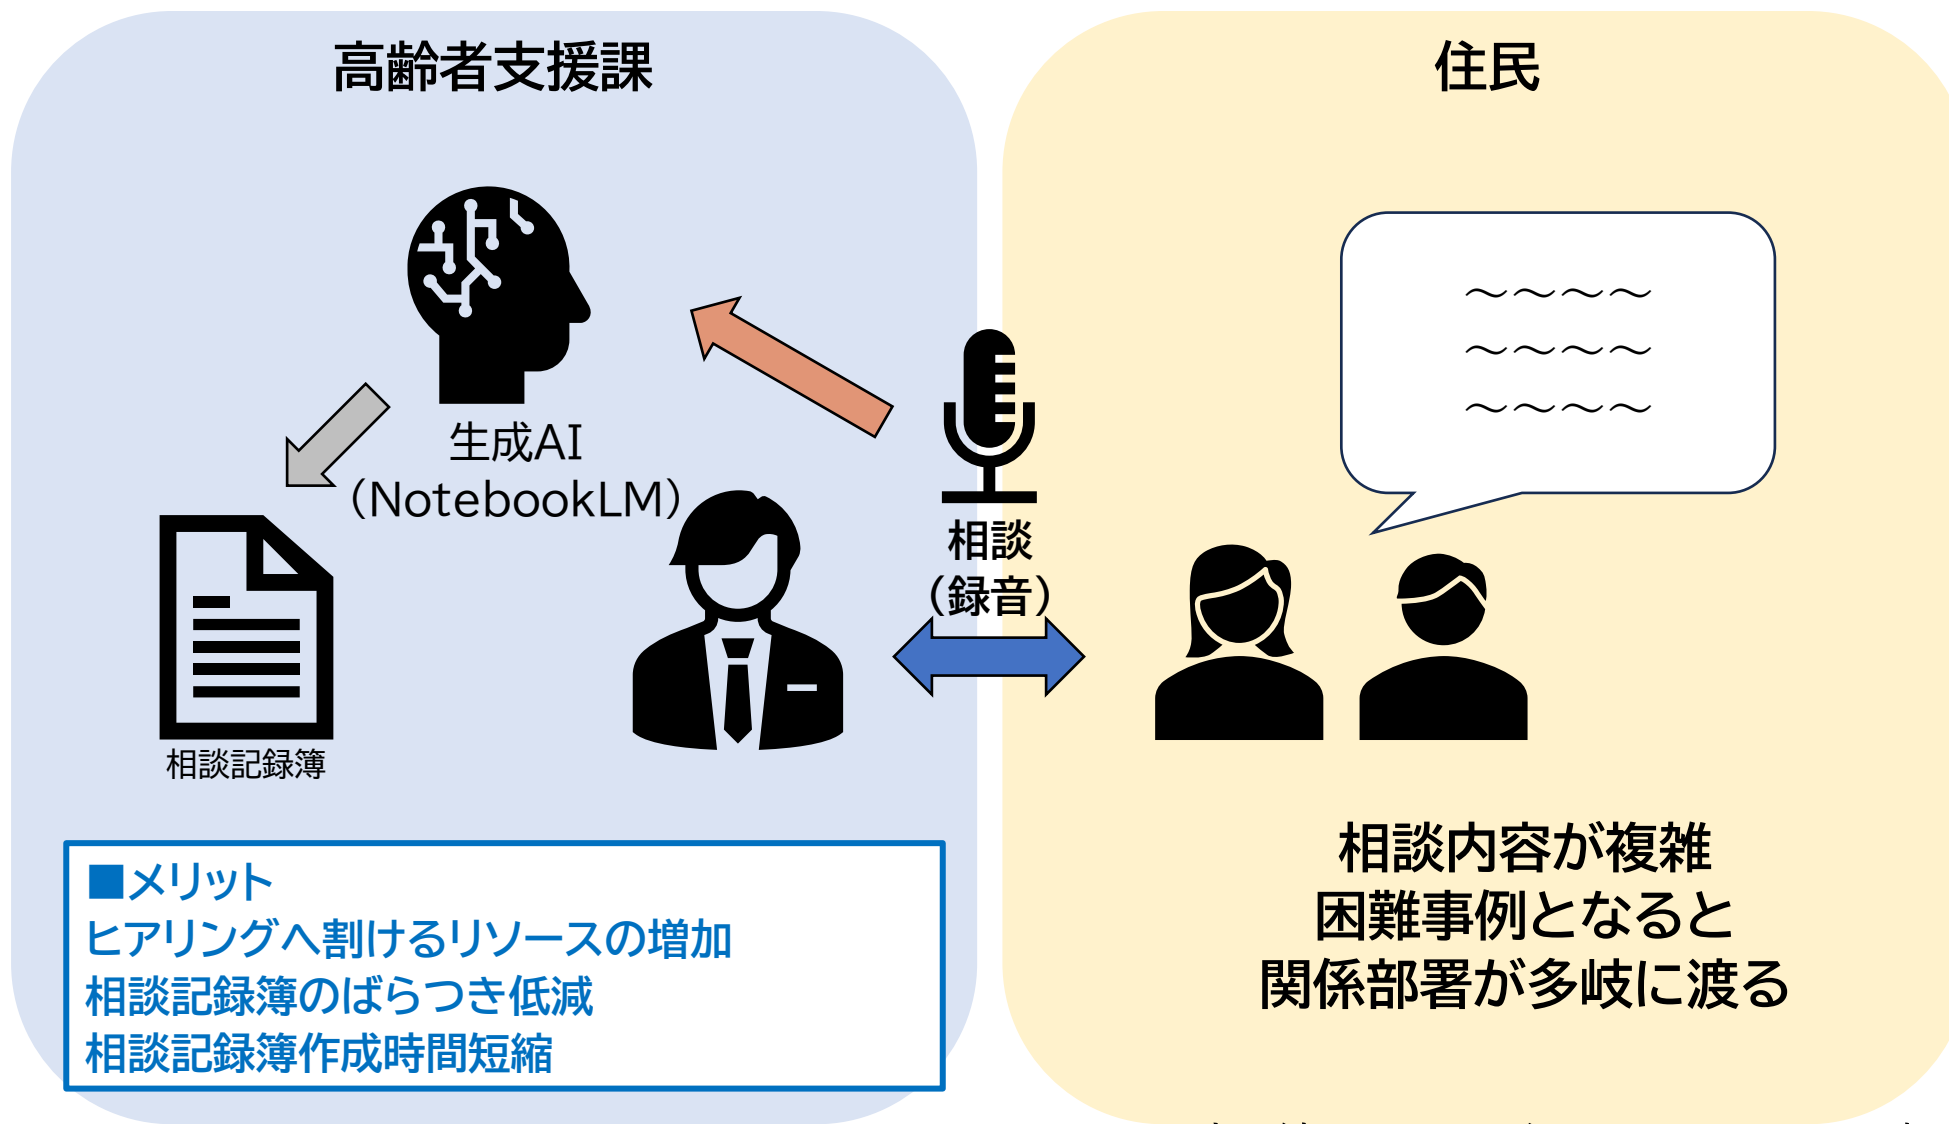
高齢者支援課

住民

生成AI
(NotebookLM)

相談記録簿

相談
(録音)

～～～～～
～～～～～
～～～～～

相談内容が複雑
困難事例となると
関係部署が多岐に渡る

■メリット
ヒアリングへ割けるリソースの増加
相談記録簿のばらつき低減
相談記録簿作成時間短縮